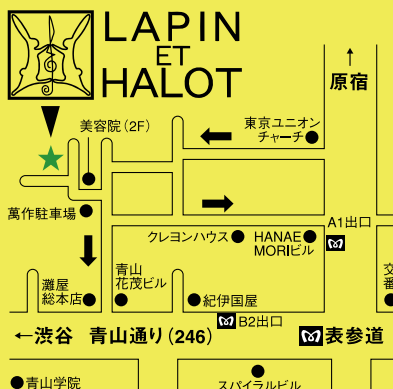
LAPIN ET HALOT

↑
原宿

美容院（2F）

東京ユニオンチャーチ

萬作駐車場

A1出口

クレヨンハウス

HANAE MORIビル

青山花茂ビル

灘屋総本店

紀伊国屋

交
番

B2出口

←渋谷　青山通り（246）

表参道

青山学院

スパイラルビル